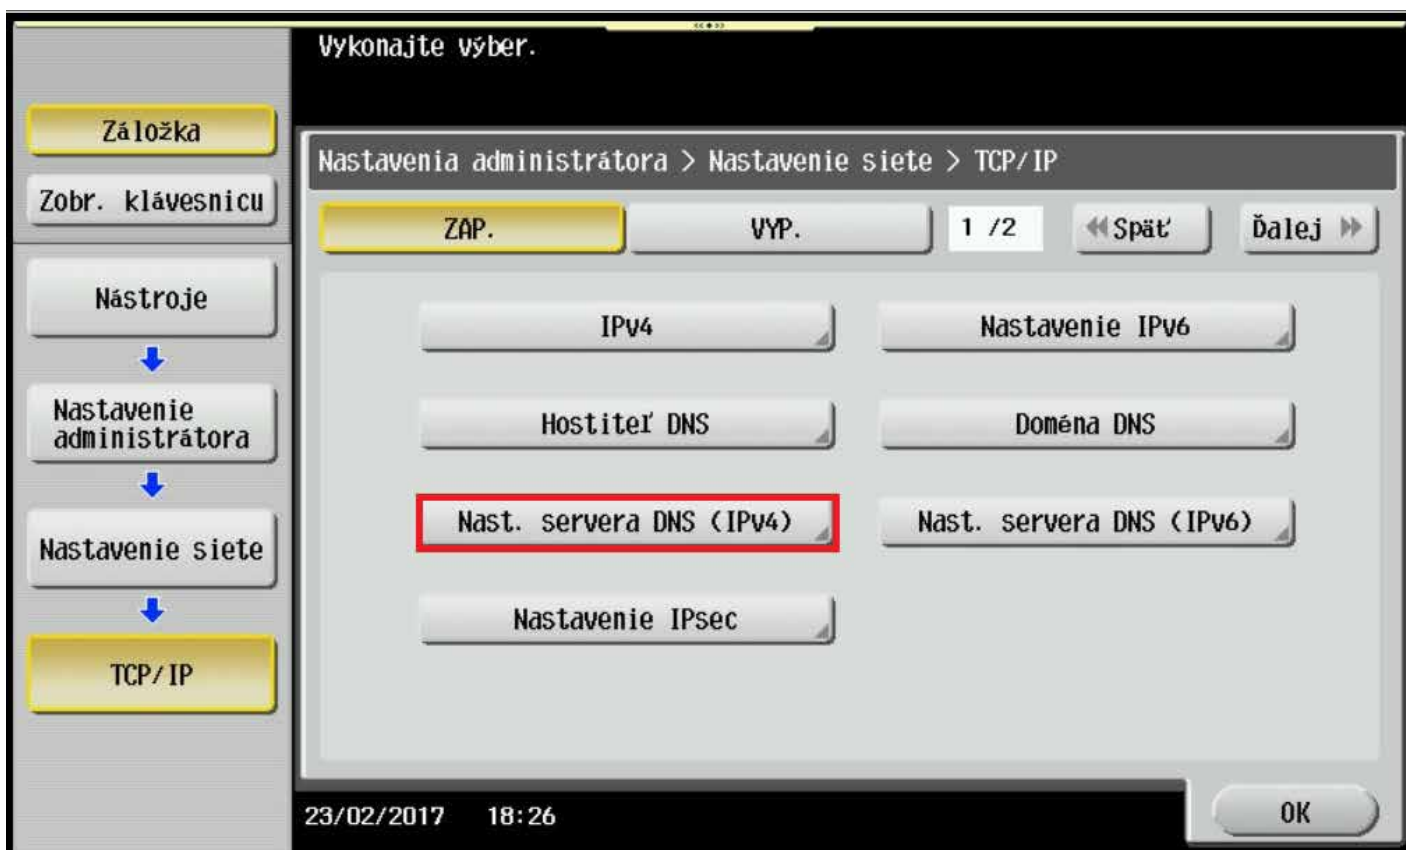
Vykonajte výber.

Záložka

Zobr. klávesnicu

Nástroje

Nastavenie administrátora

Nastavenie siete

TCP/IP

Nastavenia administrátora > Nastavenie siete > TCP/IP

ZAP.

VYP.

1 /2

Späť

Ďalej

IPv4

Nastavenie IPv6

Hostiteľ DNS

Doména DNS

Nast. servera DNS (IPv4)

Nast. servera DNS (IPv6)

Nastavenie IPsec

23/02/2017 18:26

OK